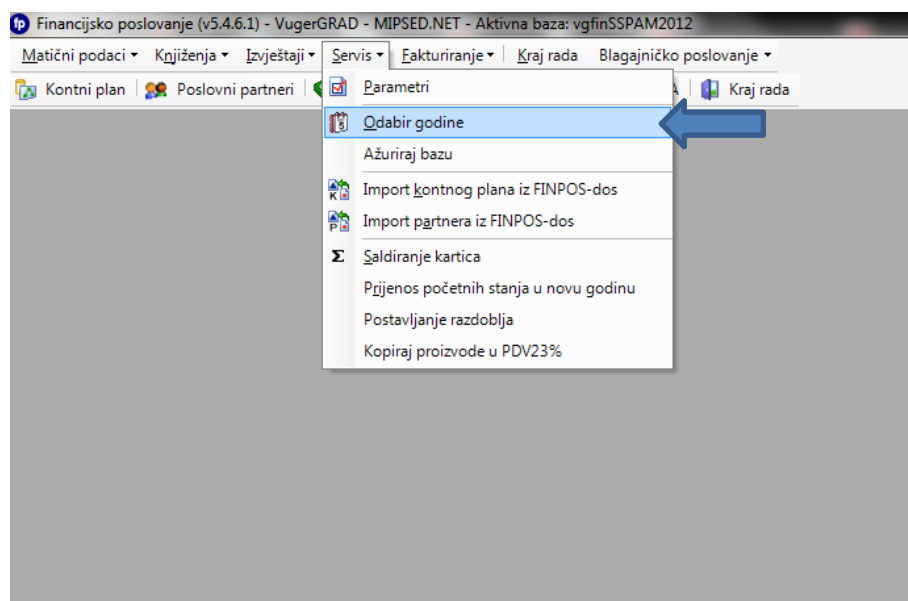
Financijsko poslovanje (v5.4.6.1) - VugerGRAD - MIPSED.NET - Aktivna baza: vgfinSSPAM2012

Matični podaci ▾ Knjiženja ▾ Izvještaji ▾ Servis ▾ Fakturiranje ▾ Kraj rada Blagajničko poslovanje ▾

Kontni plan Poslovni partneri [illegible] Kraj rada

Parametri
Odabir godine
Ažuriraj bazu
Import kontnog plana iz FINPOS-dos
Import partnera iz FINPOS-dos
Saldiranje kartica
Prijenos početnih stanja u novu godinu
Postavljanje razdoblja
Kopiraj proizvode u PDV23%